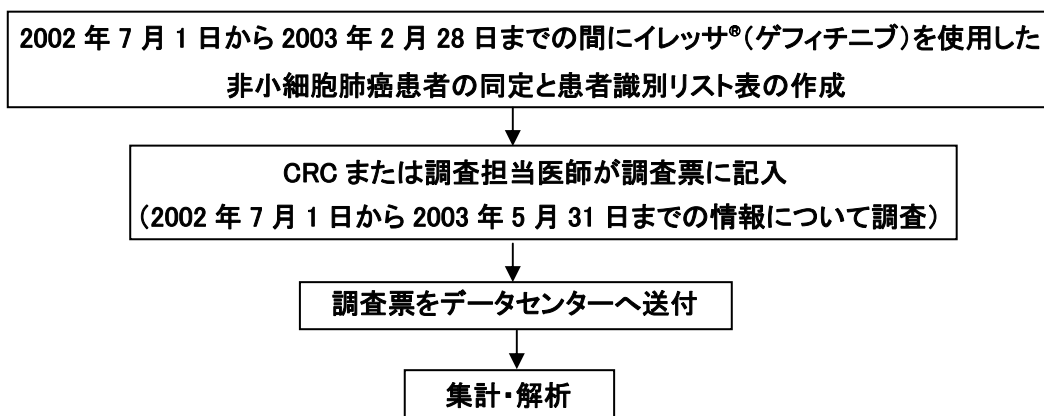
2002 年 7 月 1 日から 2003 年 2 月 28 日までの間にイレッサ®(ゲフィチニブ)を使用した非小細胞肺癌患者の同定と患者識別リスト表の作成

CRC または調査担当医師が調査票に記入
(2002 年 7 月 1 日から 2003 年 5 月 31 日までの情報について調査)

調査票をデータセンターへ送付

集計・解析